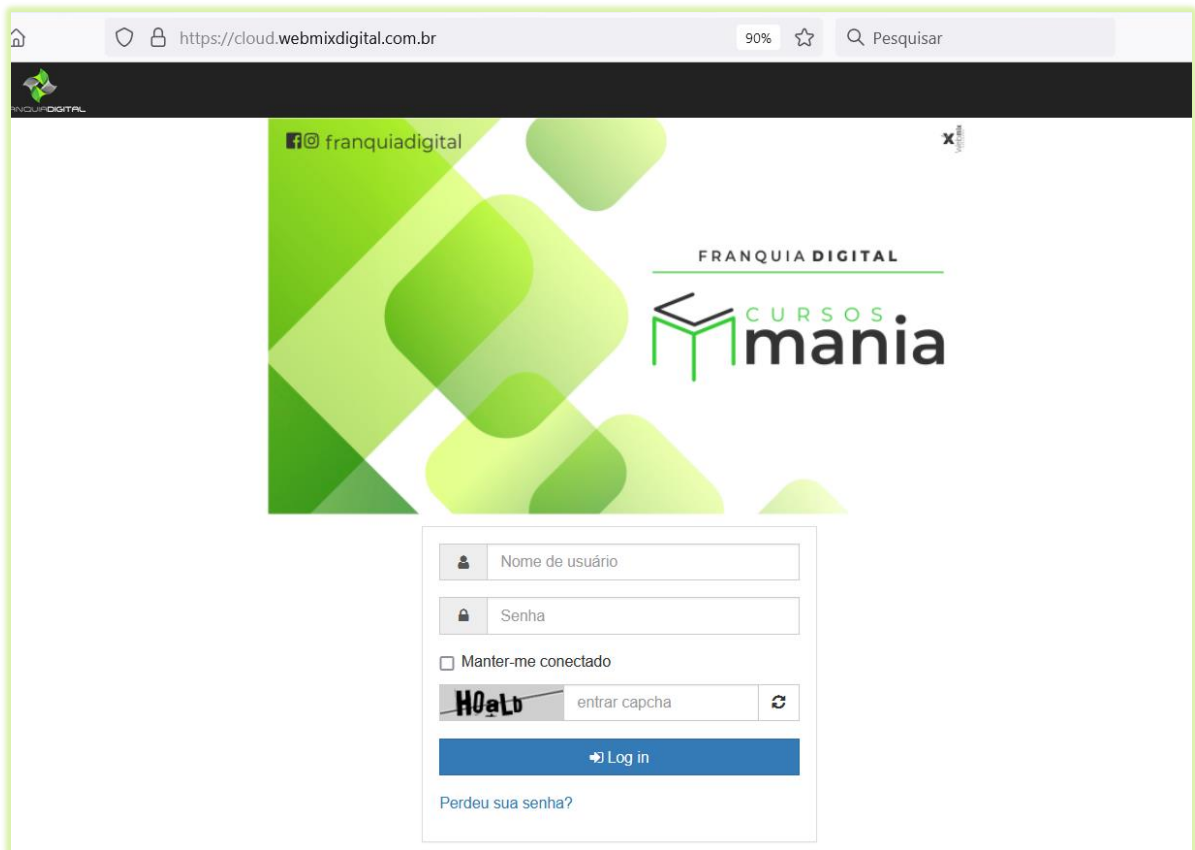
https://cloud.webmixdigital.com.br

90%

Pesquisar

ANQUIADIGITAL

franquiadigital

FRANQUIA DIGITAL

CURSOS
mania

Nome de usuário

Senha

Manter-me conectado

H0aLb

entrar capcha

Log in

Perdeu sua senha?